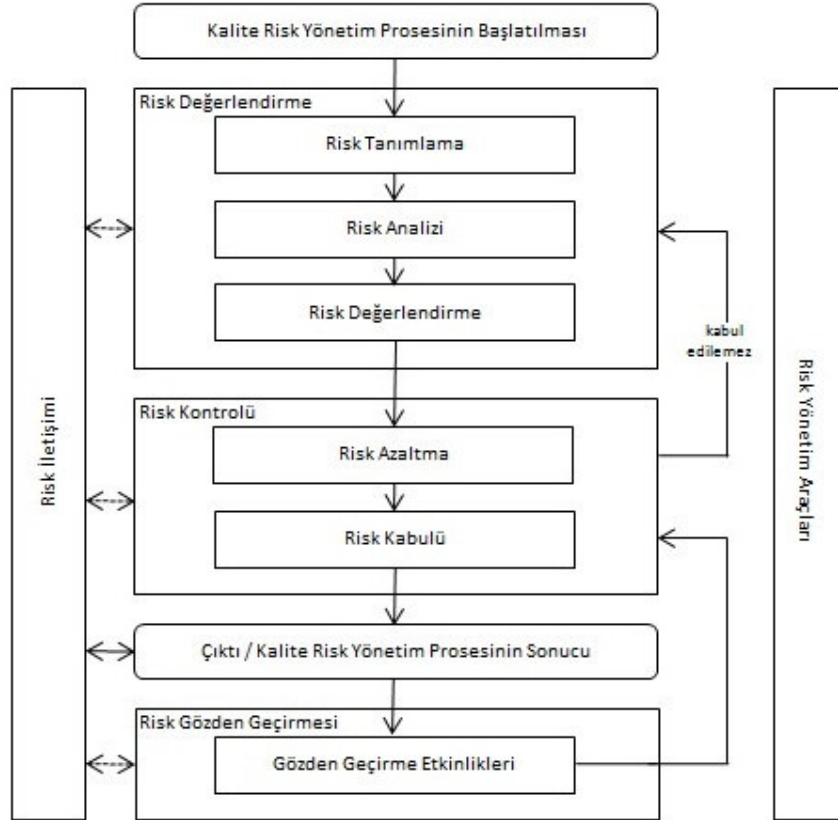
Kalite Risk Yönetim Prosesinin Başlatılması

Risk Değerlendirme

Risk Tanımlama

Risk Analizi

Risk Değerlendirme

kabul edilemez

Risk İletişimi

Risk Yönetim Araçları

Risk Kontrolü

Risk Azaltma

Risk Kabulü

Çıktı / Kalite Risk Yönetim Prosesinin Sonucu

Risk Gözden Geçirmesi

Gözden Geçirme Etkinlikleri